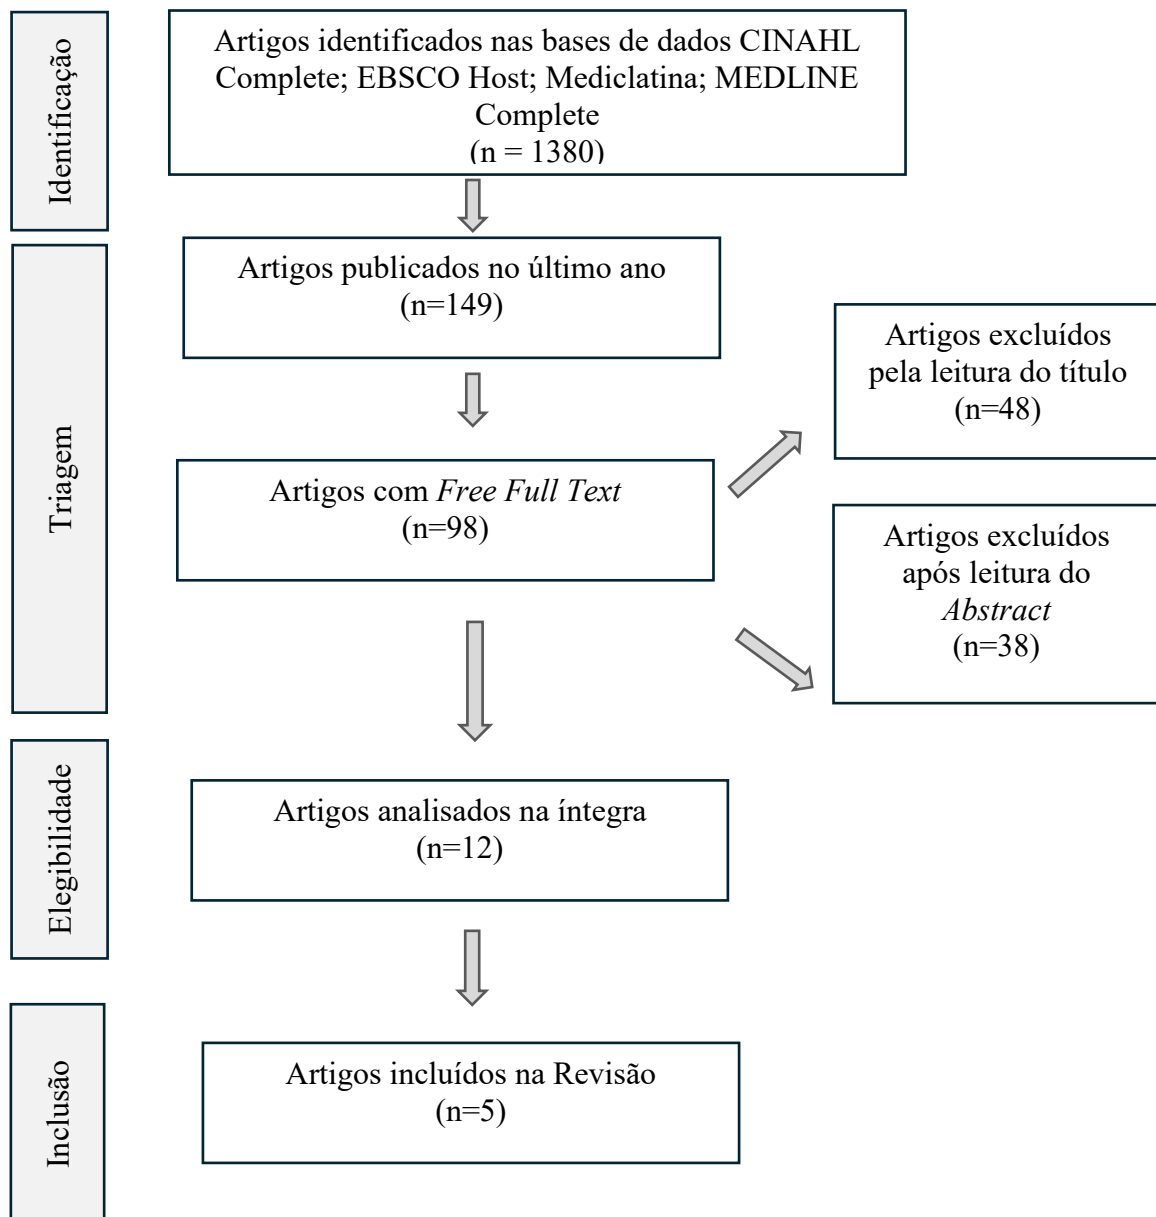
Identificação

Artigos identificados nas bases de dados CINAHL Complete; EBSCO Host; Mediclatina; MEDLINE Complete
(n = 1380)

Triagem

Artigos publicados no último ano
(n=149)

Artigos excluídos pela leitura do título
(n=48)

Artigos com *Free Full Text*
(n=98)

Artigos excluídos após leitura do *Abstract*
(n=38)

Elegibilidade

Artigos analisados na íntegra
(n=12)

Inclusão

Artigos incluídos na Revisão
(n=5)